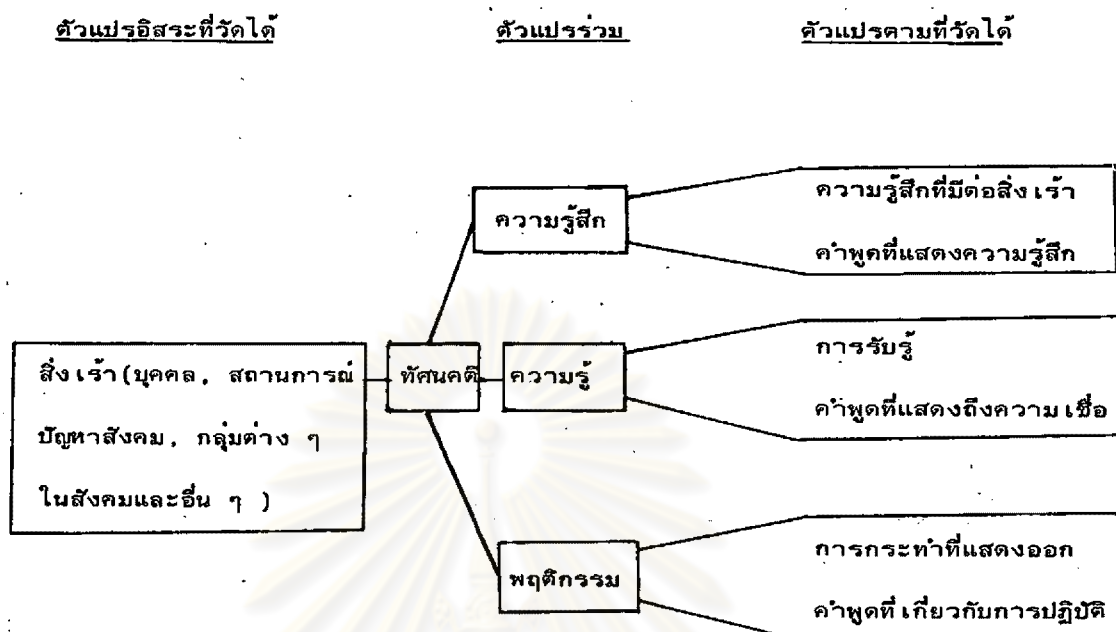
ตัวแปรอิสระที่วัดได้

ตัวแปรร่วม

ตัวแปรตามที่วัดได้

สิ่งเร้า (บุคคล, สถานการณ์ ปัญหาสังคม, กลุ่มต่าง ๆ ในสังคมและอื่น ๆ )

ทัศนคติ

ความรู้สึก

ความรู้

พฤติกรรม

ความรู้สึกที่มีต่อสิ่งเร้า

คำพูดที่แสดงความรู้สึก

การรับรู้

คำพูดที่แสดงถึงความเชื่อ

การกระทำที่แสดงออก

คำพูดที่เกี่ยวกับการปฏิบัติ